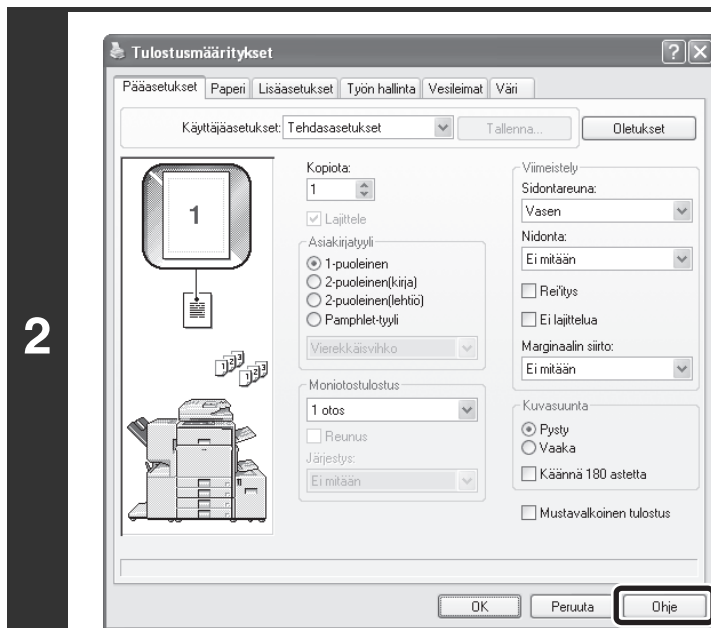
2

Tulostusmääritykset

Pääasetukset | Paperi | Lisäasetukset | Työn hallinta | Vesileimat | Väri

Käyttäjäasetukset: Tehdasasetukset

Tallenna...

Oletukset

1

Kopiota:
1

Lajittele

Asiakirjatyyli
1-puoleinen
2-puoleinen(kirja)
2-puoleinen(lehtiö)
Pamphlet-tyyli

Vierekkäisvihko

Moniotostulostus
1 otos

Reunus

Järjestys:
Ei mitään

Viimeistely
Sidontareuna:
Vasen

Nidonta:
Ei mitään

Rei'tys

Ei lajittelua

Marginaalin siirto:
Ei mitään

Kuvasuunta
Pysty
Vaaka

Käännä 180 astetta

Mustavalkoinen tulostus

OK | Peruuta | Ohje